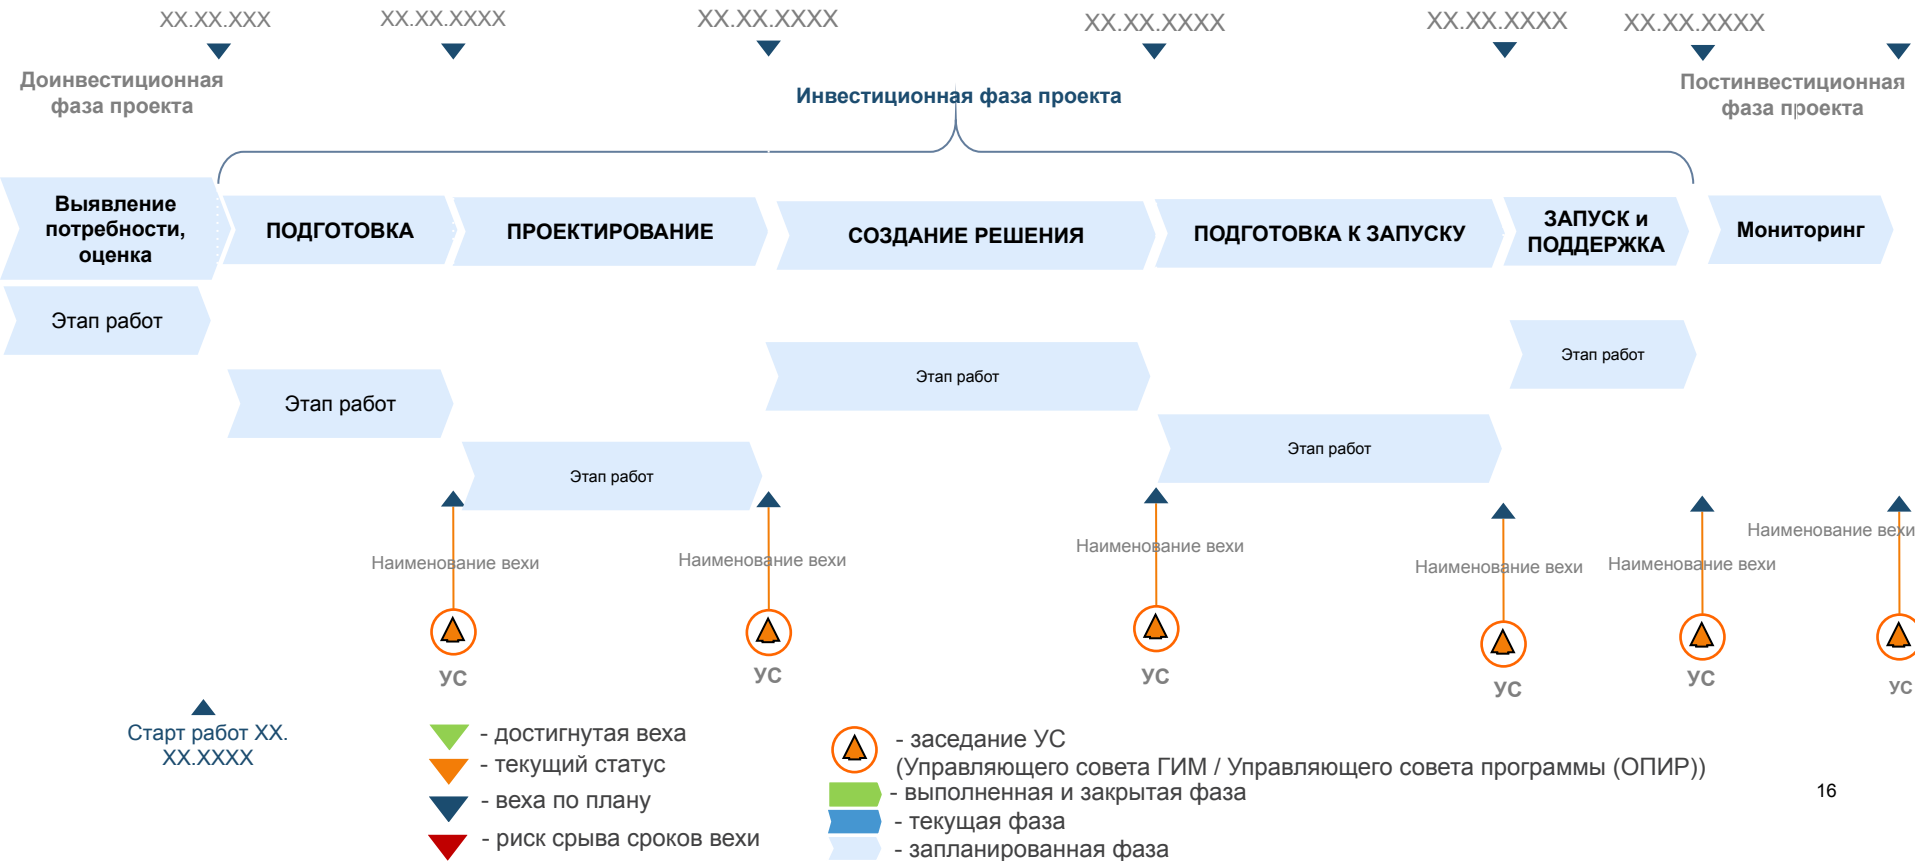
XX.XX.XXX
XX.XX.XXXX
XX.XX.XXXX
XX.XX.XXXX
XX.XX.XXXX
XX.XX.XXXX

Доинвестиционная фаза проекта

Инвестиционная фаза проекта

Постинвестиционная фаза проекта

Выявление потребности, оценка

ПОДГОТОВКА

ПРОЕКТИРОВАНИЕ

СОЗДАНИЕ РЕШЕНИЯ

ПОДГОТОВКА К ЗАПУСКУ

ЗАПУСК и ПОДДЕРЖКА

Мониторинг

Этап работ

Этап работ

Этап работ

Этап работ

Этап работ

Этап работ

Наименование вехи
УС

Наименование вехи
УС

Наименование вехи
УС

Наименование вехи
УС

Наименование вехи
УС

Наименование вехи
УС

Старт работ XX.XX.XXXX

- достигнутая веха
- текущий статус
- веха по плану
- риск срыва сроков вехи

- заседание УС (Управляющего совета ГИМ / Управляющего совета программы (ОПИР))
- выполненная и закрытая фаза
- текущая фаза
- запланированная фаза

16